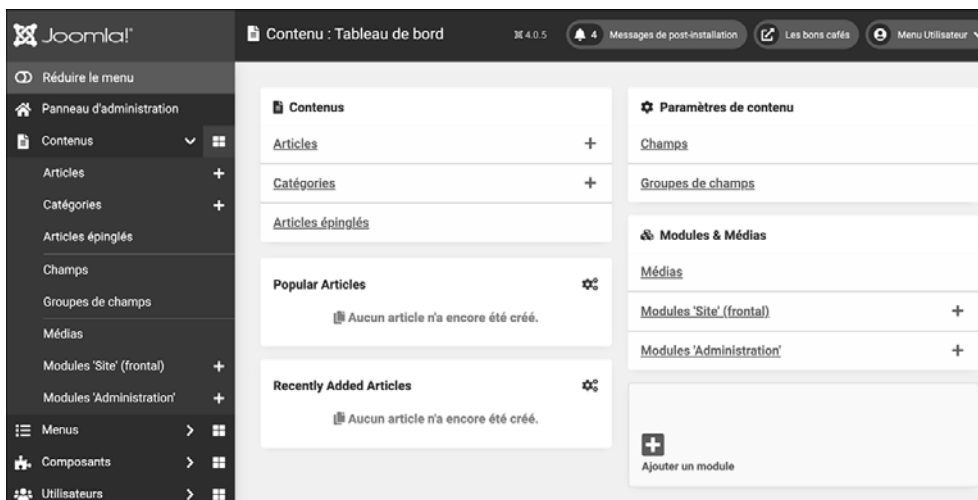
Joomla!

Contenu : Tableau de bord

4.0.5

4 Messages de post-installation

Les bons cafés

Menu Utilisateur

Réduire le menu

Panneau d'administration

Contenus

Articles

Catégories

Articles épinglés

Champs

Groupes de champs

Médias

Modules 'Site' (frontal)

Modules 'Administration'

Menus

Composants

Utilisateurs

Contenus

Articles

Catégories

Articles épinglés

Popular Articles

Aucun article n'a encore été créé.

Recently Added Articles

Aucun article n'a encore été créé.

Paramètres de contenu

Champs

Groupes de champs

Modules & Médias

Médias

Modules 'Site' (frontal)

Modules 'Administration'

Ajouter un module